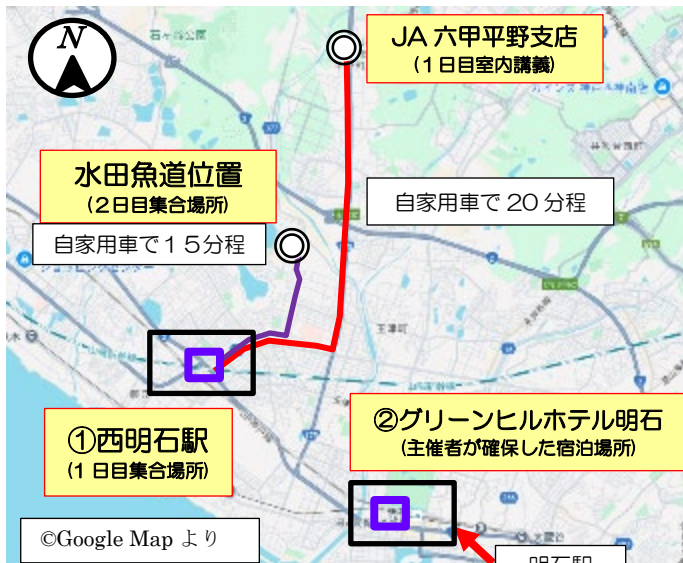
N

JA 六甲平野支店
(1日目室内講義)

水田魚道位置
(2日目集合場所)

自家用車で20分程

自家用車で15分程

①西明石駅
(1日目集合場所)

②グリーンヒルホテル明石
(主催者が確保した宿泊場所)

©Google Map より

明石駅